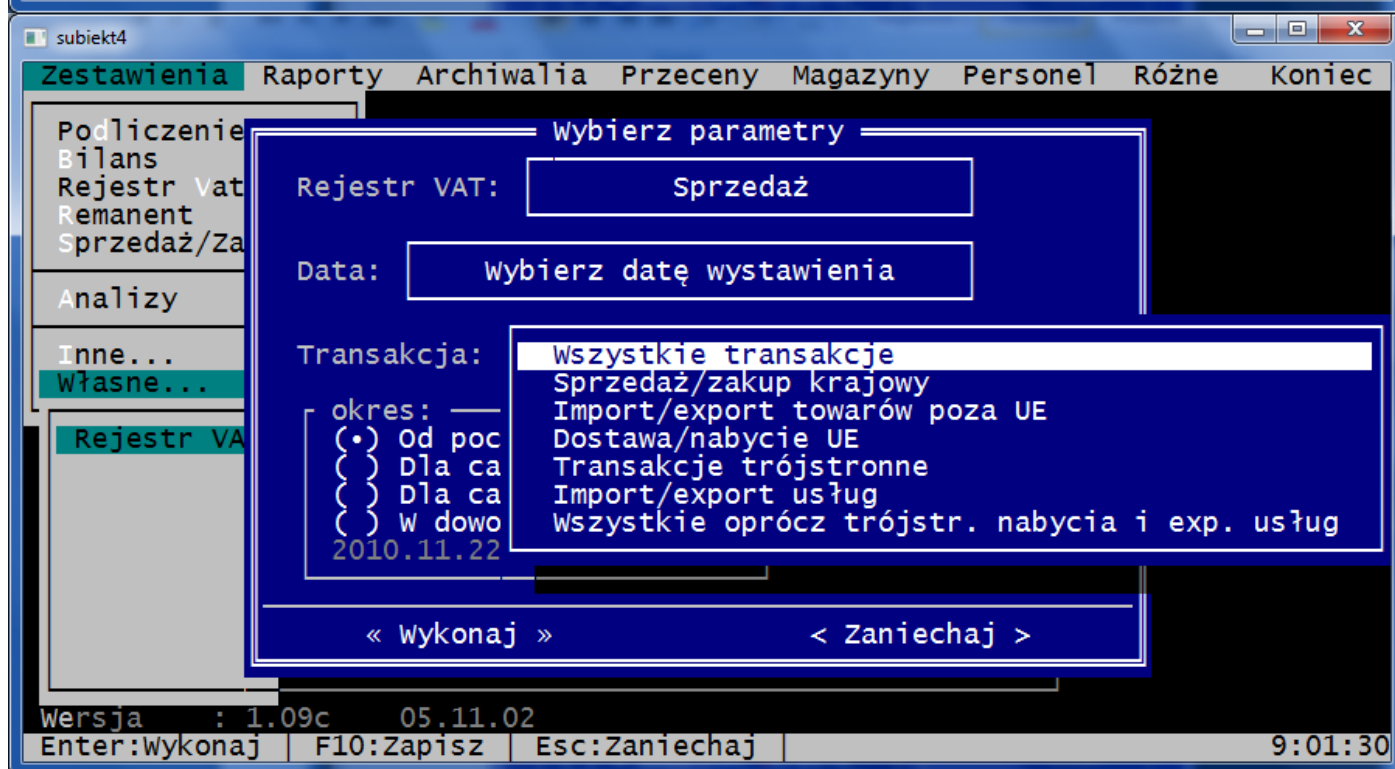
subiekt4

Zestawienia Raporty Archiwalia Przeceny Magazyny Personel Różne Koniec

Podliczenie
Bilans
Rejestr Vat
Remanent
Sprzedaż/Za

Analizy

Inne...
Własne...

Rejestr VA

Wybierz parametry

Rejestr VAT: Sprzedaż

Data: Wybierz datę wystawienia

Transakcja:

Wszystkie transakcje
Sprzedaż/zakup krajowy
Import/export towarów poza UE
Dostawa/nabycie UE
Transakcje trójstronne
Import/export usług
Wszystkie oprócz trójstr. nabycia i exp. usług

okres:
(•) Od poc
( ) Dla ca
( ) Dla ca
( ) W dowo
2010.11.22

« Wykonaj »
< Zaniechaj >

Wersja : 1.09c 05.11.02
Enter:Wykonaj | F10:Zapisz | Esc:Zaniechaj | 9:01:30